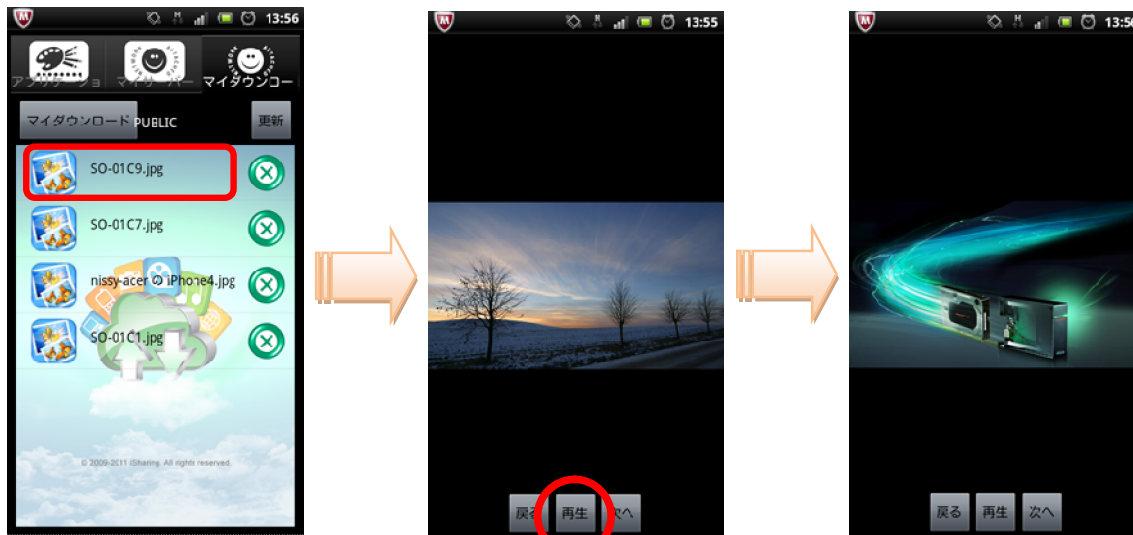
13:56

アプリケーショ マイサーバー マイダウンロー

マイダウンロード PUBLIC 更新

SO-01C9.jpg

SO-01C7.jpg

nissy-acer の iPhone4.jpg

SO-01C1.jpg

© 2009-2011 iSharing. All rights reserved.

13:55

戻る 再生 次へ

13:56

戻る 再生 次へ